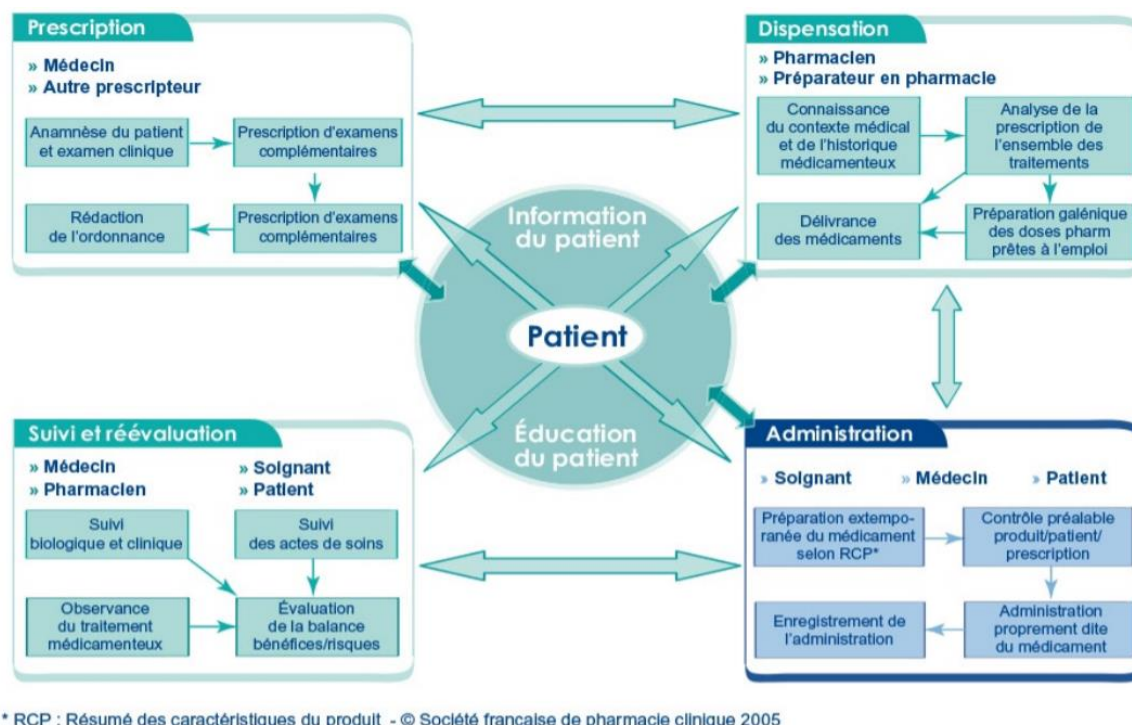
Prescription

» Médecin
» Autre prescripteur

Anamnèse du patient et examen clinique

Prescription d'examens complémentaires

Prescription d'examens complémentaires

Rédaction de l'ordonnance

Dispensation

» Pharmacien
» Préparateur en pharmacie

Connaissance du contexte médical et de l'historique médicamenteux

Analyse de la prescription de l'ensemble des traitements

Délivrance des médicaments

Préparation galénique des doses pharm prêtes à l'emploi

Information du patient

Patient

Éducation du patient

Suivi et réévaluation

» Médecin
» Pharmacien

» Soignant
» Patient

Suivi biologique et clinique

Suivi des actes de soins

Observance du traitement médicamenteux

Évaluation de la balance bénéfices/risques

Administration

» Soignant » Médecin » Patient

Préparation extemporanée du médicament selon RCP*

Contrôle préalable produit/patient/ prescription

Enregistrement de l'administration

Administration proprement dite du médicament

* RCP : Résumé des caractéristiques du produit - © Société française de pharmacie clinique 2005